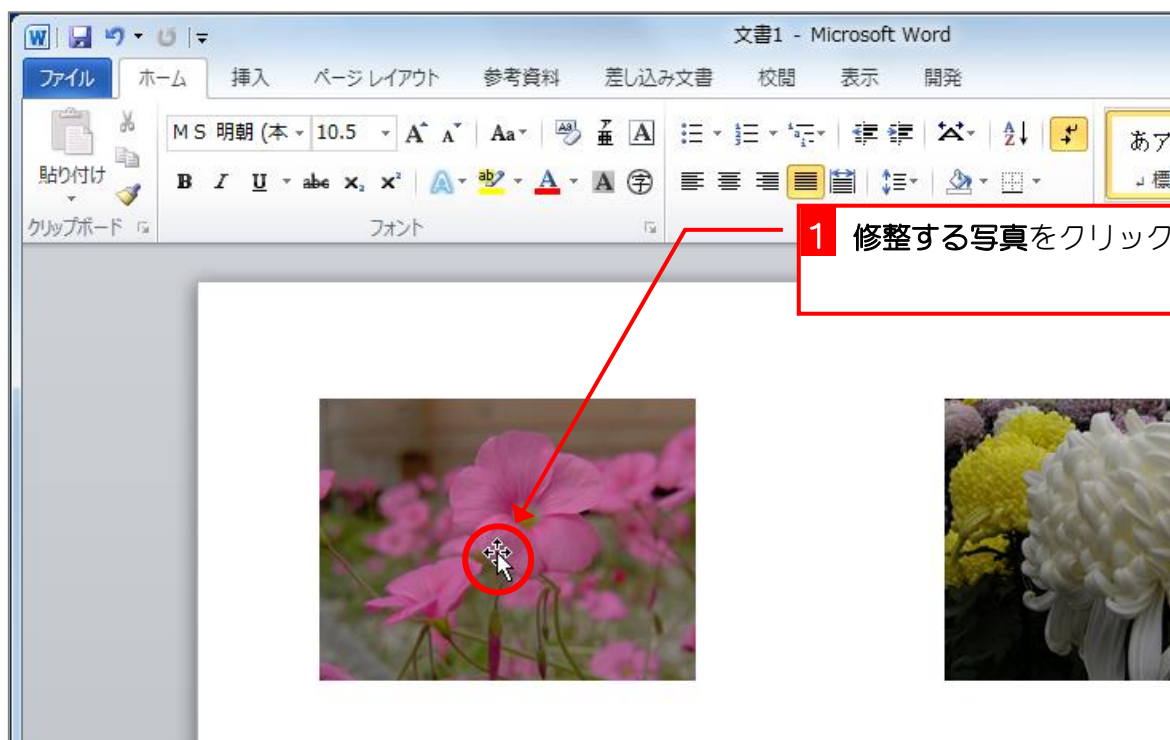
文書1 - Microsoft Word

ファイル ホーム 挿入 ページ レイアウト 参考資料 差し込み文書 校閲 表示 開発

貼り付け

クリップボード

ＭＳ 明朝 (本 10.5

B I U abc $x_2$ $x^2$

A A

フォント

あア

標

1 修整する写真をクリック